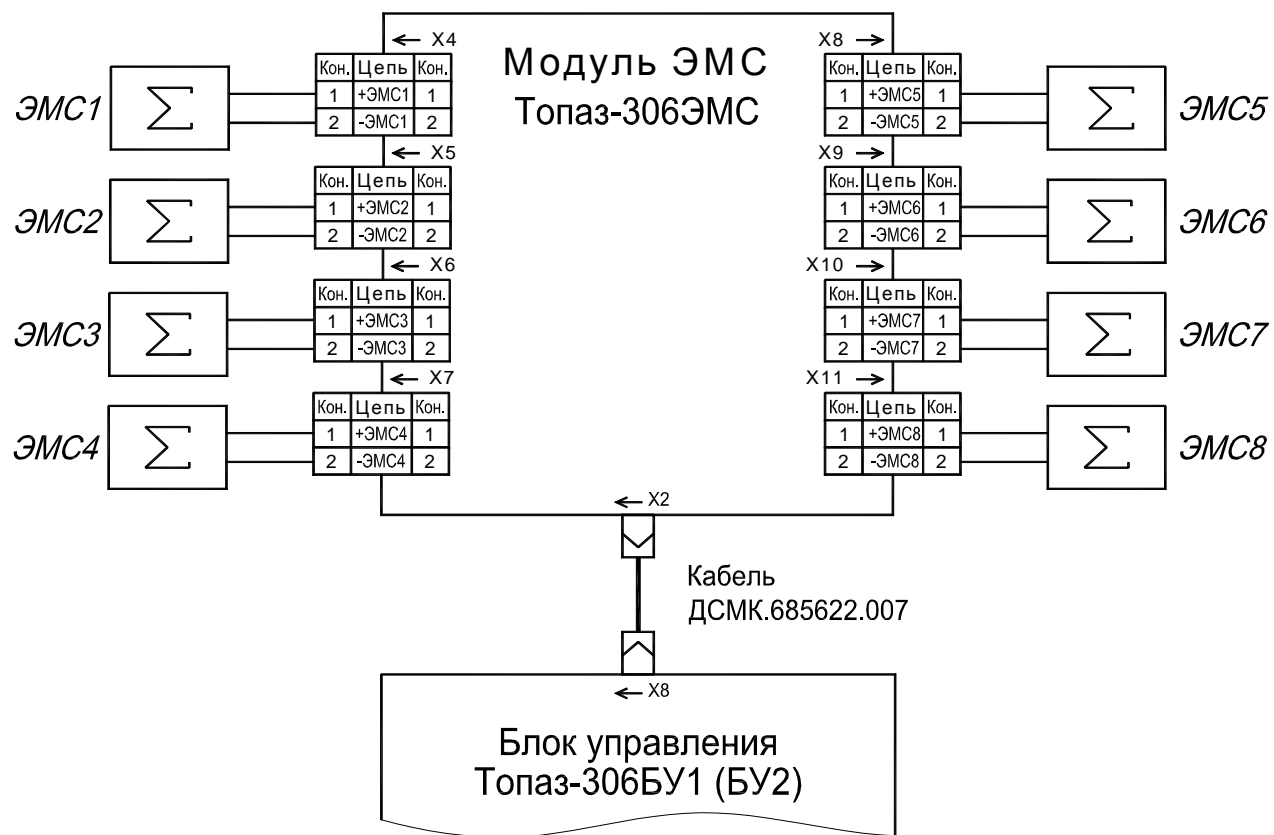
Модуль ЭМС
Топаз-306ЭМС

X4

| Кон. | Цепь | Кон. |
|---|---|---|
| 1 | +ЭМС1 | 1 |
| 2 | -ЭМС1 | 2 |

ЭМС1 $\sum$

X5

| Кон. | Цепь | Кон. |
|---|---|---|
| 1 | +ЭМС2 | 1 |
| 2 | -ЭМС2 | 2 |

ЭМС2 $\sum$

X6

| Кон. | Цепь | Кон. |
|---|---|---|
| 1 | +ЭМС3 | 1 |
| 2 | -ЭМС3 | 2 |

ЭМС3 $\sum$

X7

| Кон. | Цепь | Кон. |
|---|---|---|
| 1 | +ЭМС4 | 1 |
| 2 | -ЭМС4 | 2 |

ЭМС4 $\sum$

X8

| Кон. | Цепь | Кон. |
|---|---|---|
| 1 | +ЭМС5 | 1 |
| 2 | -ЭМС5 | 2 |

$\sum$ ЭМС5

X9

| Кон. | Цепь | Кон. |
|---|---|---|
| 1 | +ЭМС6 | 1 |
| 2 | -ЭМС6 | 2 |

$\sum$ ЭМС6

X10

| Кон. | Цепь | Кон. |
|---|---|---|
| 1 | +ЭМС7 | 1 |
| 2 | -ЭМС7 | 2 |

$\sum$ ЭМС7

X11

| Кон. | Цепь | Кон. |
|---|---|---|
| 1 | +ЭМС8 | 1 |
| 2 | -ЭМС8 | 2 |

$\sum$ ЭМС8

X2

Кабель
ДСМК.685622.007

X8

Блок управления
Топаз-306БУ1 (БУ2)